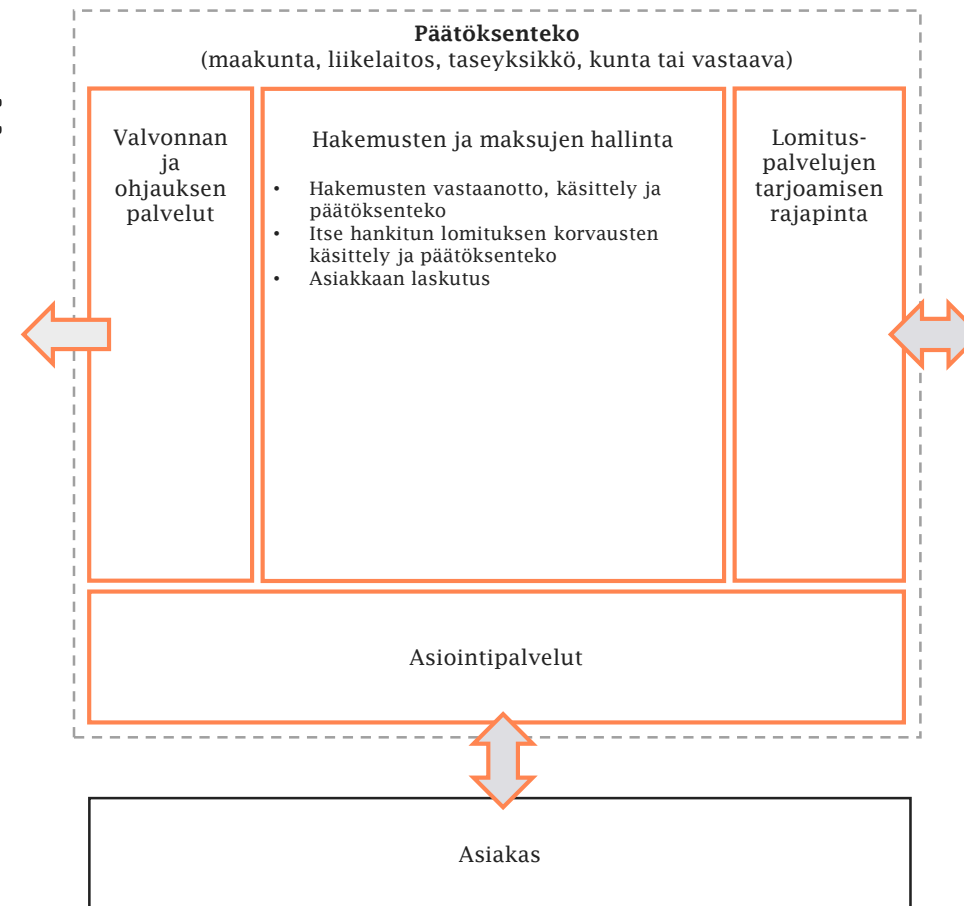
**Päätöksenteko**
(maakunta, liikelaitos, taseyksikkö, kunta tai vastaava)

Valvonnan ja ohjauksen palvelut

Hakemusten ja maksujen hallinta

- Hakemusten vastaanotto, käsittely ja päätöksenteko
- Itse hankitun lomituksen korvausten käsittely ja päätöksenteko
- Asiakkaan laskutus

Lomitus-palvelujen tarjoamisen rajapinta

Asiointipalvelut

Asiakas